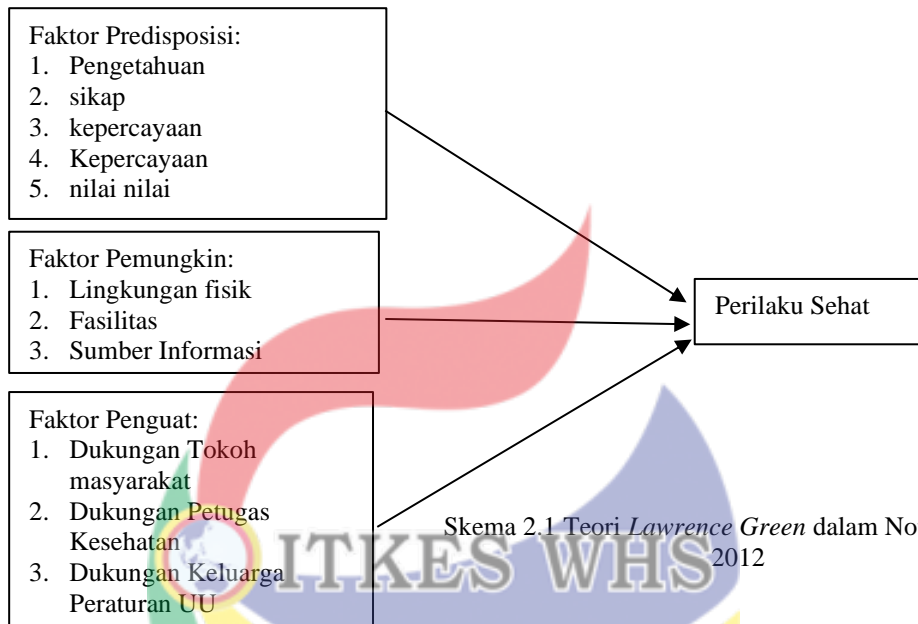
Faktor Predisposisi:
1. Pengetahuan
2. sikap
3. kepercayaan
4. Kepercayaan
5. nilai nilai

Faktor Pemungkin:
1. Lingkungan fisik
2. Fasilitas
3. Sumber Informasi

Faktor Penguat:
1. Dukungan Tokoh masyarakat
2. Dukungan Petugas Kesehatan
3. Dukungan Keluarga Peraturan UU

Perilaku Sehat

Skema 2.1 Teori *Lawrence Green* dalam No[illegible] 2012

ITKES WHS